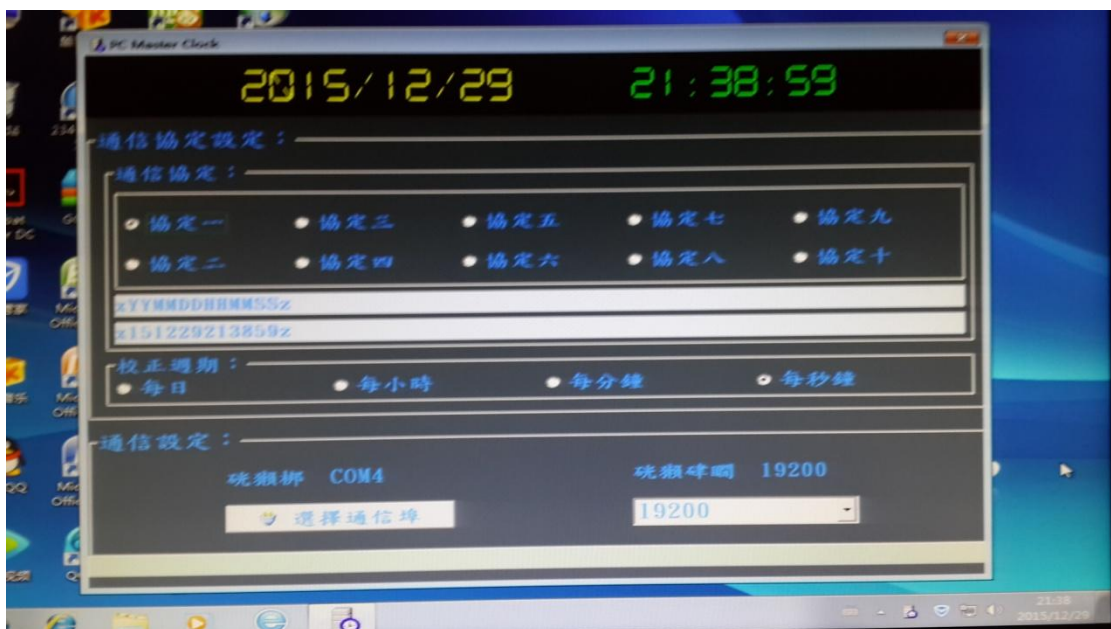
PC Master Clock

2015/12/29 21:38:59

通信協定設定：

通信協定：

協定一
協定三
協定五
協定七
協定九
協定二
協定四
協定六
協定八
協定十

xYYMMDDHHMMSSz

x151229213859z

校正週期：

每日
每小時
每分鐘
每秒鐘

通信設定：

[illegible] COM4

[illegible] 19200

選擇通信埠

19200

21:38
2015/12/29